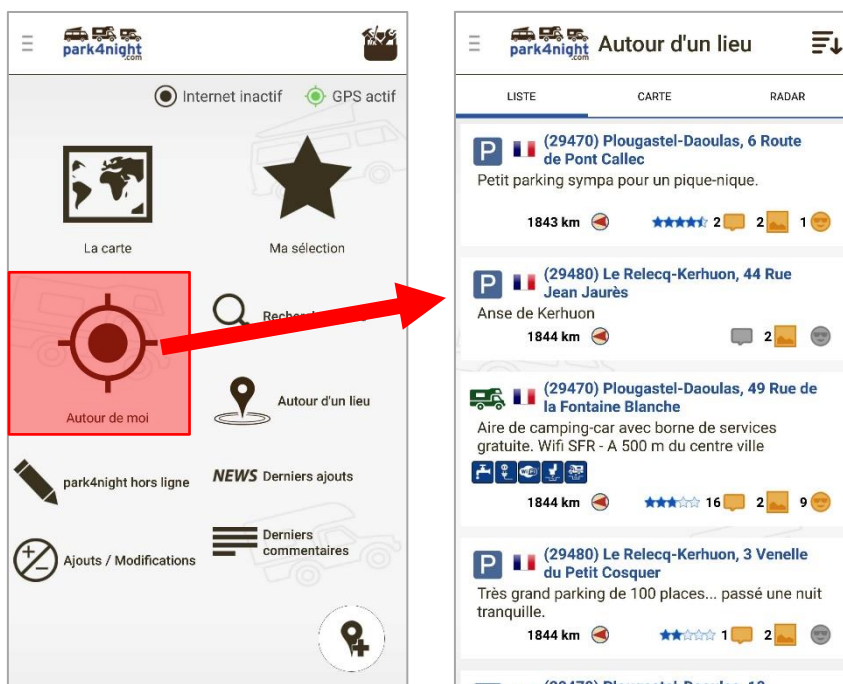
park4night.com

Internet inactif GPS actif

La carte

Ma sélection

Autour de moi

Recher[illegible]

Autour d'un lieu

park4night hors ligne

NEWS Derniers ajouts

Ajouts / Modifications

Derniers commentaires

park4night.com Autour d'un lieu

LISTE CARTE RADAR

P (29470) Plougastel-Daoulas, 6 Route de Pont Callec
Petit parking sympa pour un pique-nique.
1843 km 2 2 1

P (29480) Le Relecq-Kerhuon, 44 Rue Jean Jaurès
Anse de Kerhuon
1844 km 2

(29470) Plougastel-Daoulas, 49 Rue de la Fontaine Blanche
Aire de camping-car avec borne de services gratuite. Wifi SFR - A 500 m du centre ville
1844 km 16 2 9

P (29480) Le Relecq-Kerhuon, 3 Venelle du Petit Cosquer
Très grand parking de 100 places... passé une nuit tranquille.
1844 km 1 2

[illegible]